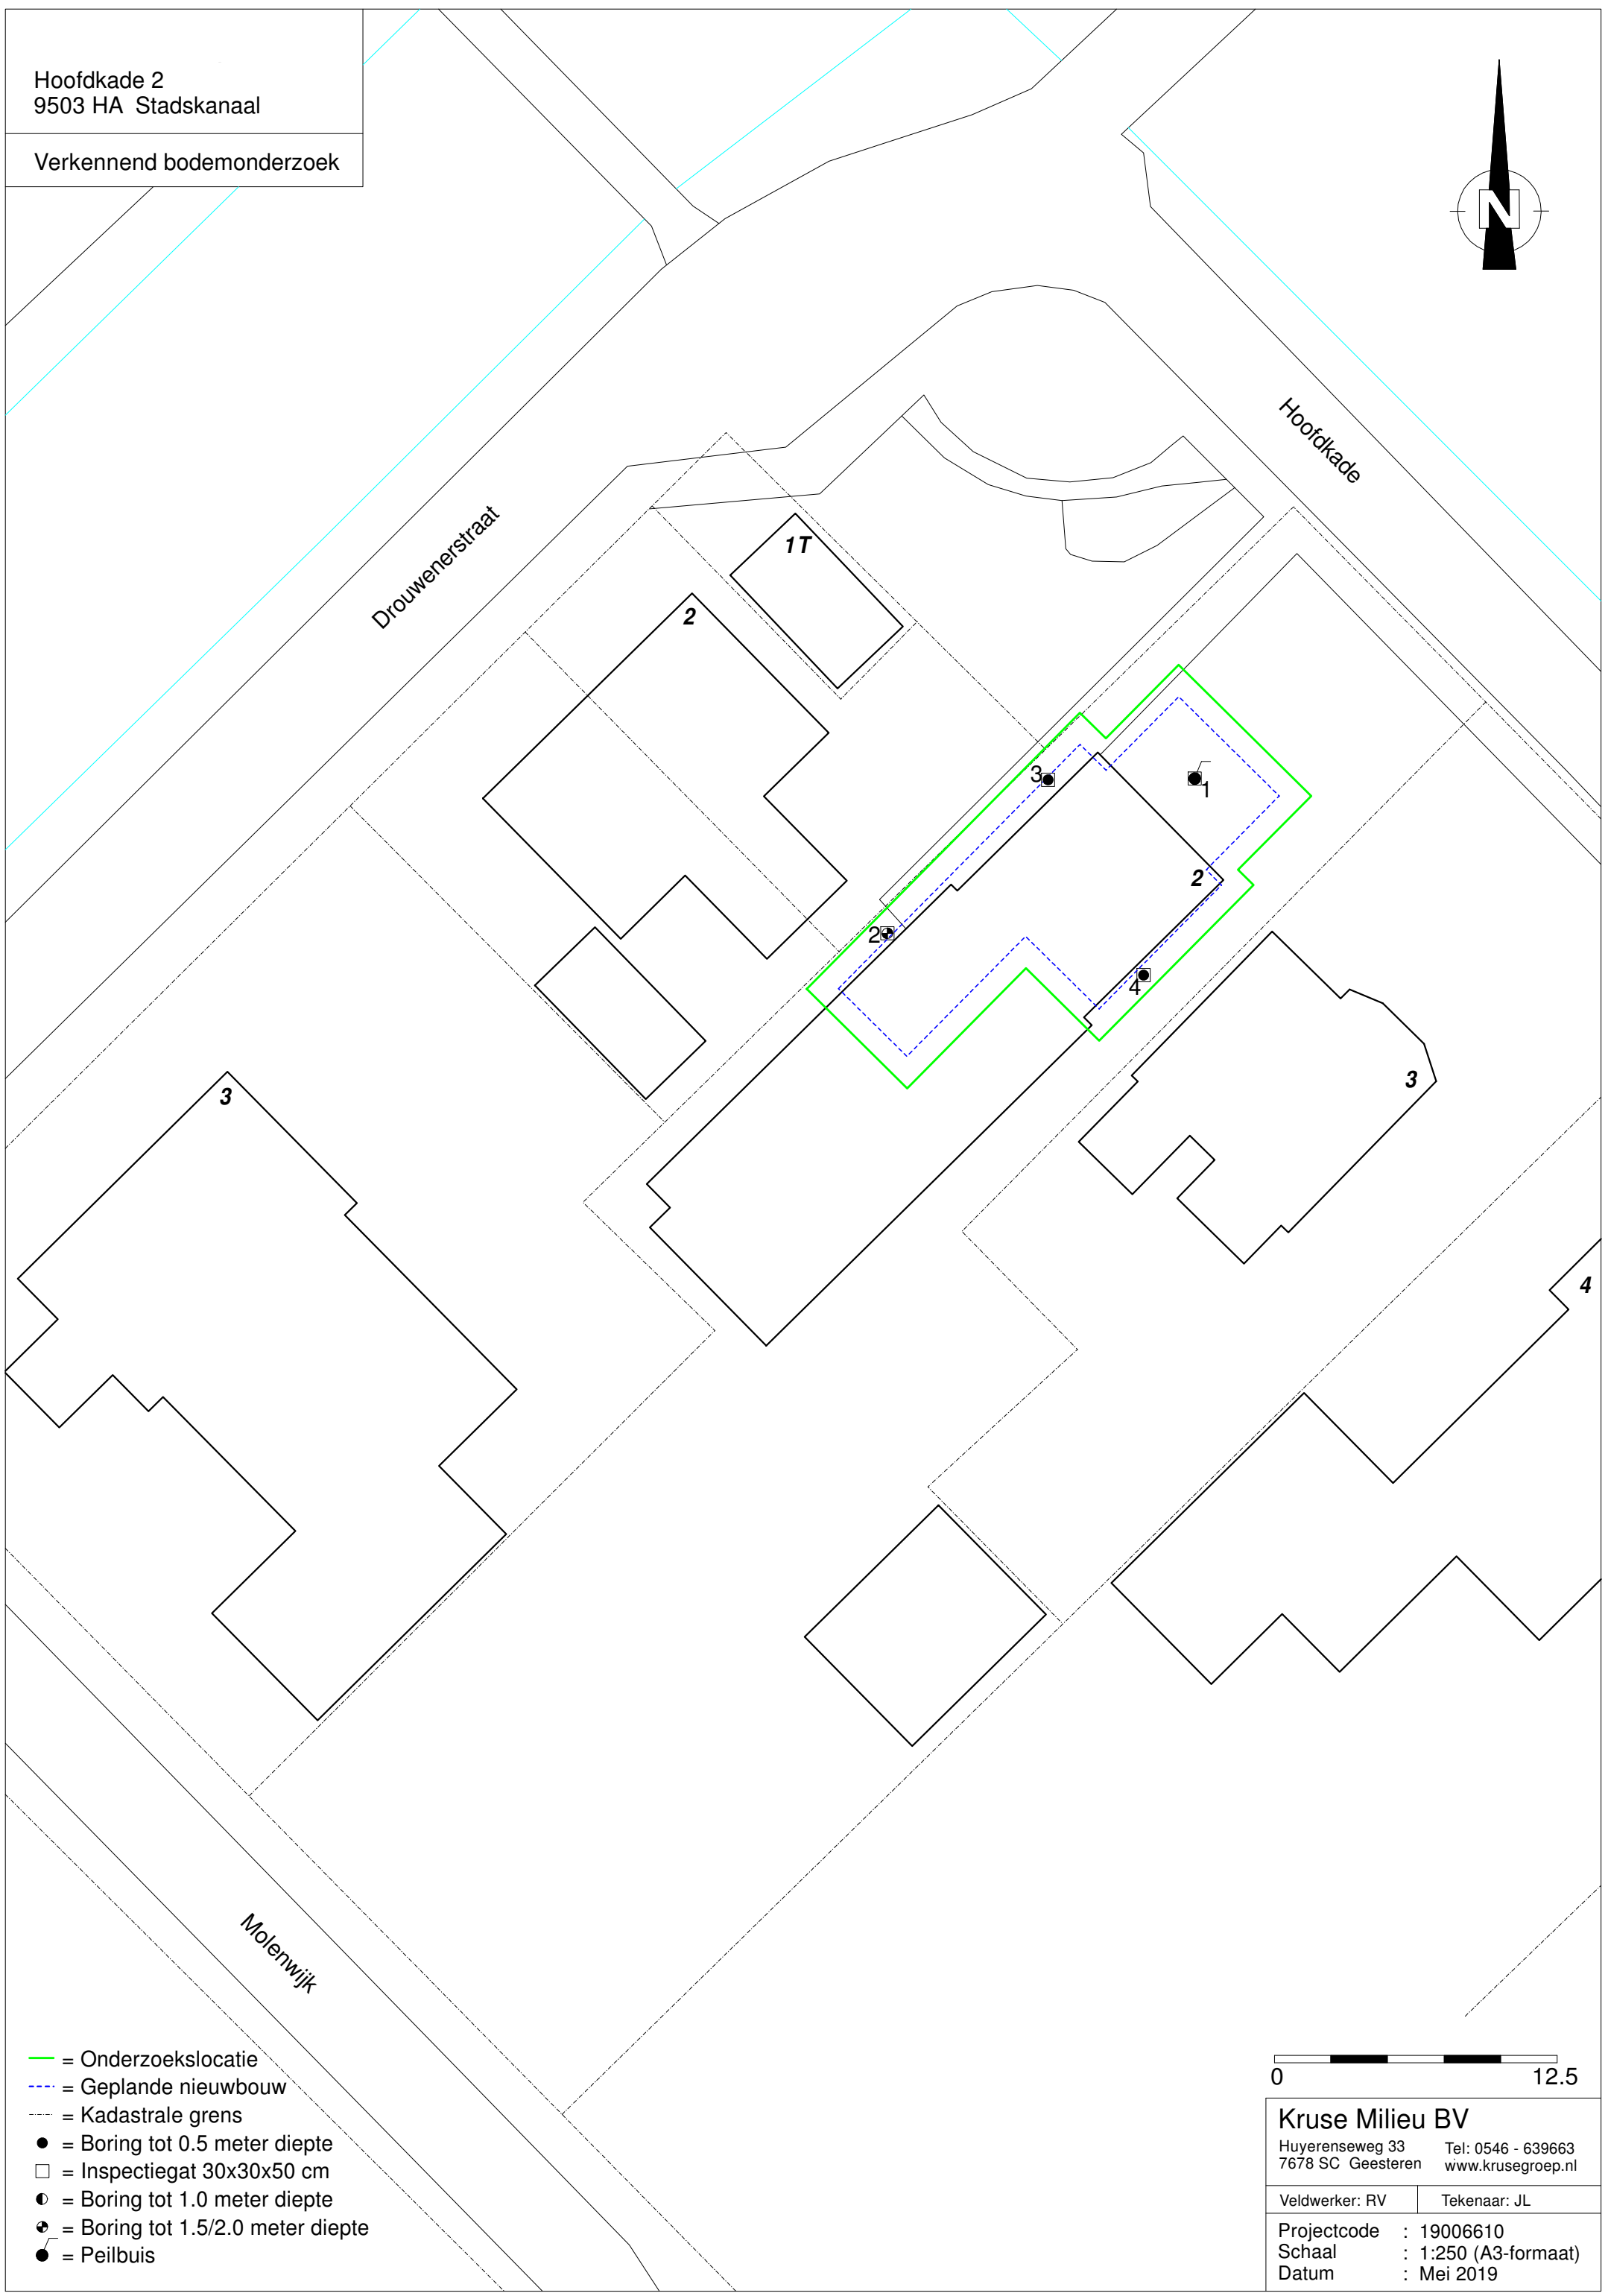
Hoofdkade 2
9503 HA Stadskanaal

Verkennend bodemonderzoek

N

Hoofdkade

Drouwenerstraat

1T

2

3

1

2

2

4

3

3

4

Molenwijk

= Onderzoekslocatie
= Geplande nieuwbouw
= Kadastrale grens
= Boring tot 0.5 meter diepte
= Inspectiegat 30x30x50 cm
= Boring tot 1.0 meter diepte
= Boring tot 1.5/2.0 meter diepte
= Peilbuis

0 12.5

Kruse Milieu BV
Huyerenseweg 33
7678 SC Geesteren
Tel: 0546 - 639663
www.krusegroep.nl

Veldwerker: RV
Tekenaar: JL

Projectcode : 19006610
Schaal : 1:250 (A3-formaat)
Datum : Mei 2019